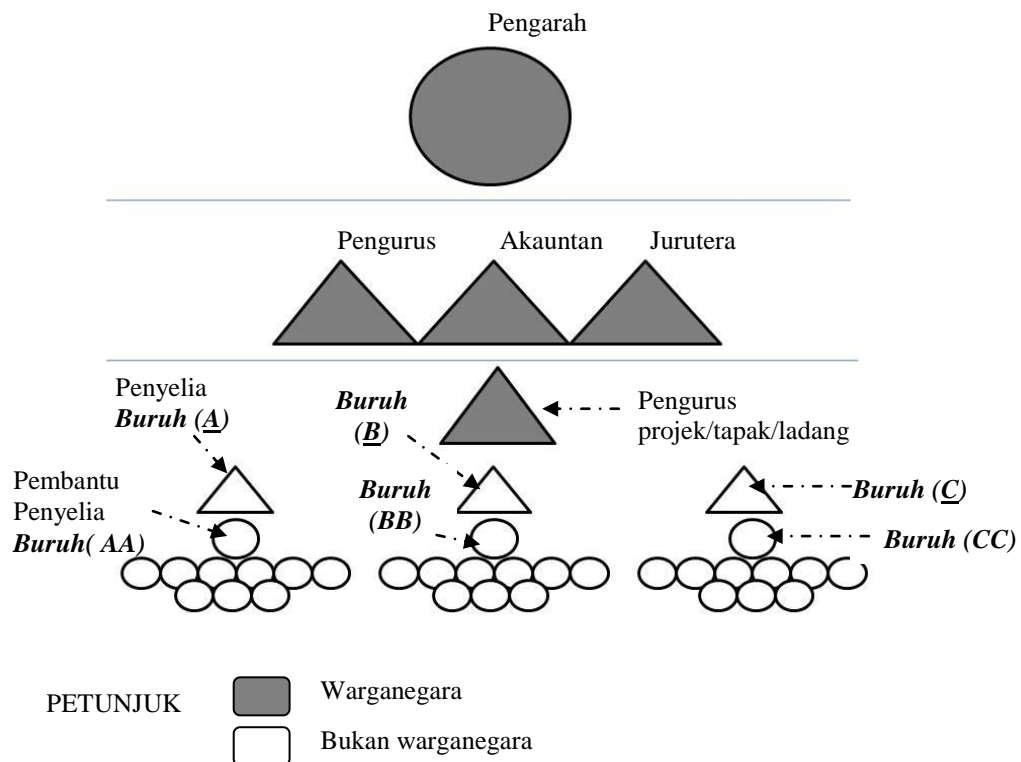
Pengarah

Pengurus Akauntan Jurutera

Penyelia
*Buruh (A)*

*Buruh (B)*

Pengurus projek/tapak/ladang

Pembantu Penyelia
*Buruh( AA)*

*Buruh (BB)*

*Buruh (C)*

*Buruh (CC)*

PETUNJUK

Warganegara

Bukan warganegara